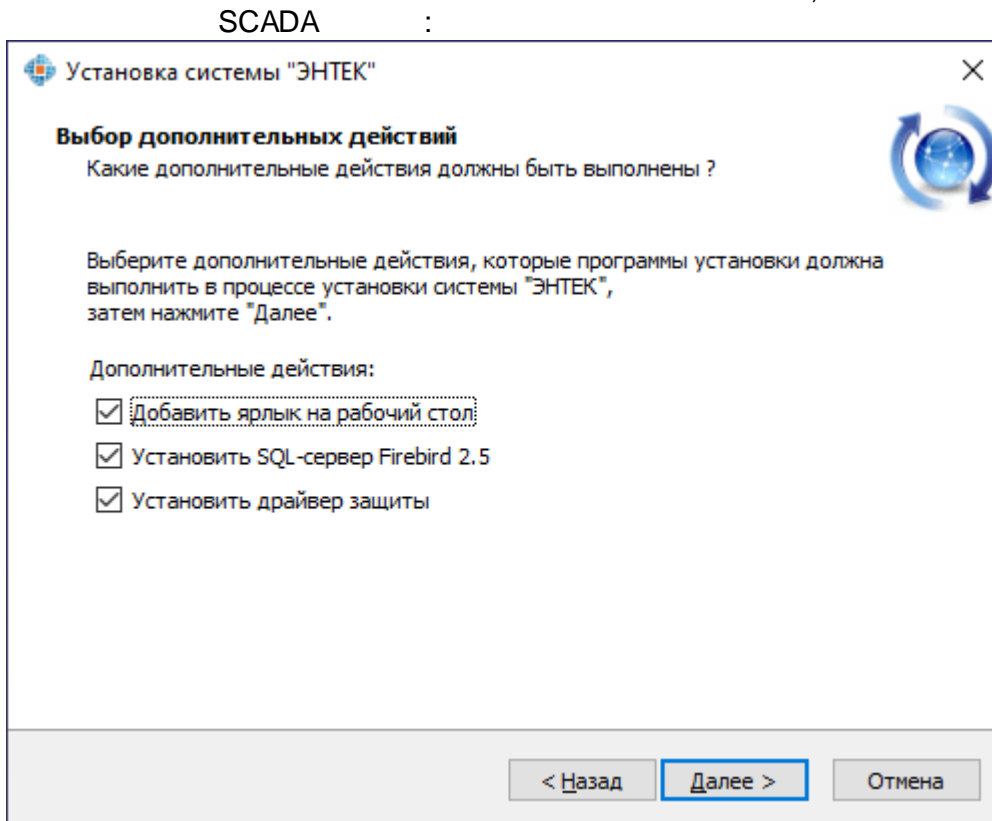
SCADA :

Установка системы "ЭНТЕК"

Выбор дополнительных действий
Какие дополнительные действия должны быть выполнены ?

Выберите дополнительные действия, которые программы установки должна выполнить в процессе установки системы "ЭНТЕК", затем нажмите "Далее".

Дополнительные действия:

☑ Добавить ярлык на рабочий стол
☑ Установить SQL-сервер Firebird 2.5
☑ Установить драйвер защиты

< Назад
Далее >
Отмена